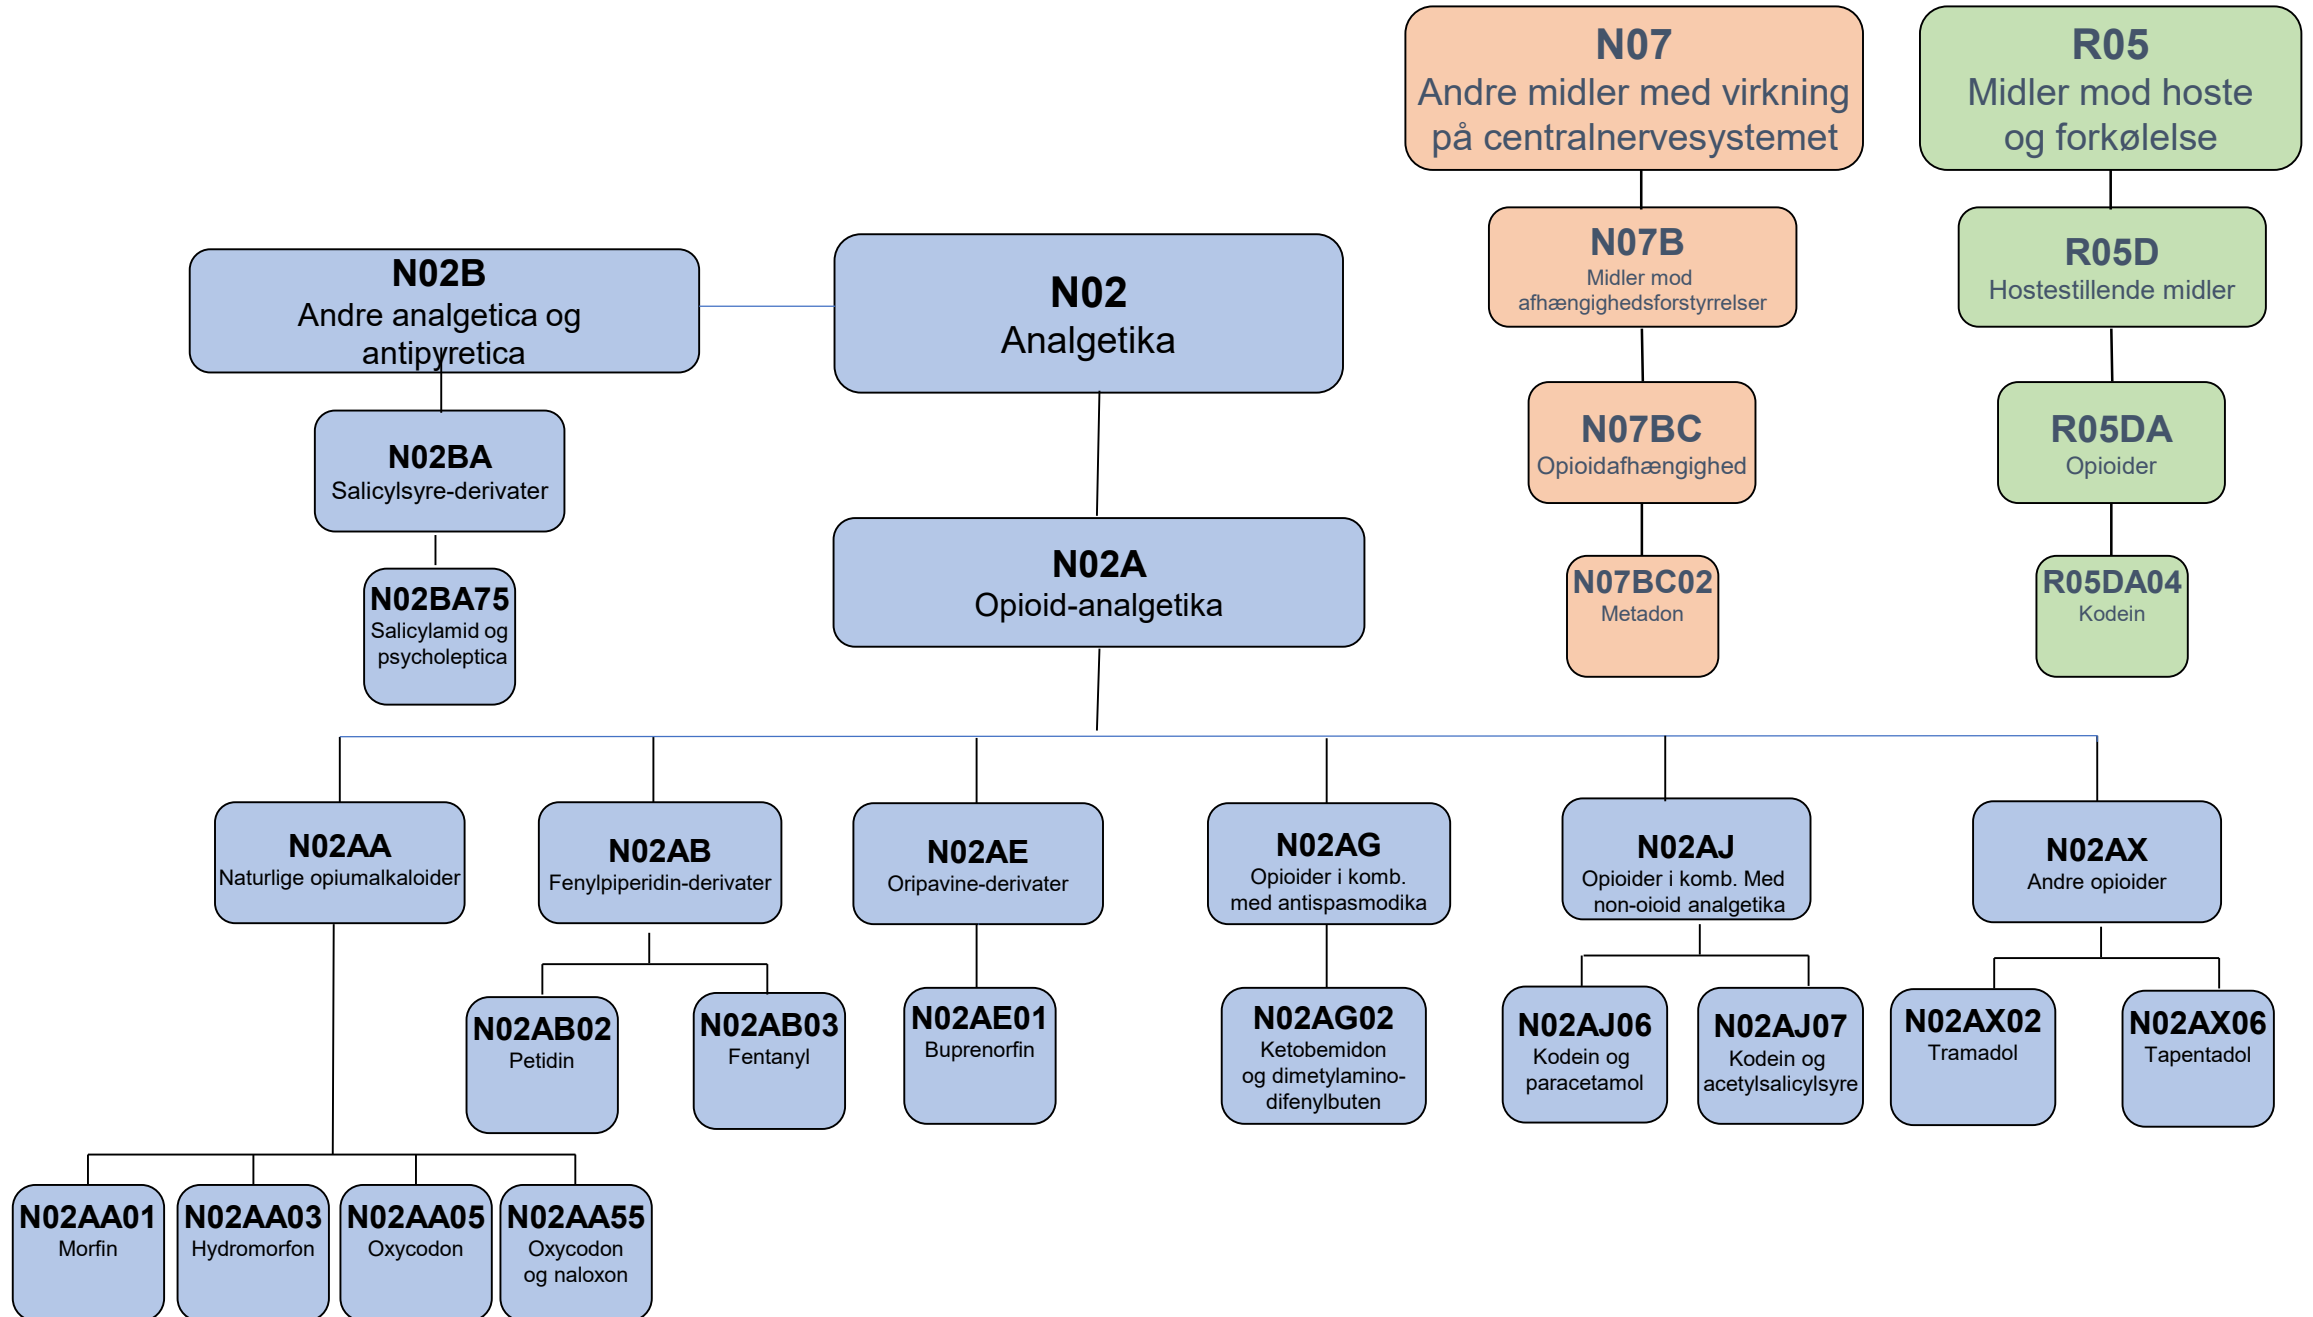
N07
Andre midler med virkning på centralnervesystemet

R05
Midler mod hoste og forkølelse

N07B
Midler mod afhængighedsforstyrrelser

R05D
Hostestillende midler

N02B
Andre analgetica og antipyretica

N02
Analgetika

N02BA
Salicylsyre-derivater

N07BC
Opioidafhængighed

R05DA
Opioider

N02BA75
Salicylamid og psycholeptica

N02A
Opioid-analgetika

N07BC02
Metadon

R05DA04
Kodein

N02AA
Naturlige opiumalkaloider

N02AB
Fenylpiperidin-derivater

N02AE
Oripavine-derivater

N02AG
Opioider i komb. med antispasmodika

N02AJ
Opioider i komb. Med non-oioid analgetika

N02AX
Andre opioider

N02AB02
Petidin

N02AB03
Fentanyl

N02AE01
Buprenorfin

N02AG02
Ketobemidon og dimetylamino-difenylbuten

N02AJ06
Kodein og paracetamol

N02AJ07
Kodein og acetylsalicylsyre

N02AX02
Tramadol

N02AX06
Tapentadol

N02AA01
Morfin

N02AA03
Hydromorfon

N02AA05
Oxycodon

N02AA55
Oxycodon og naloxon